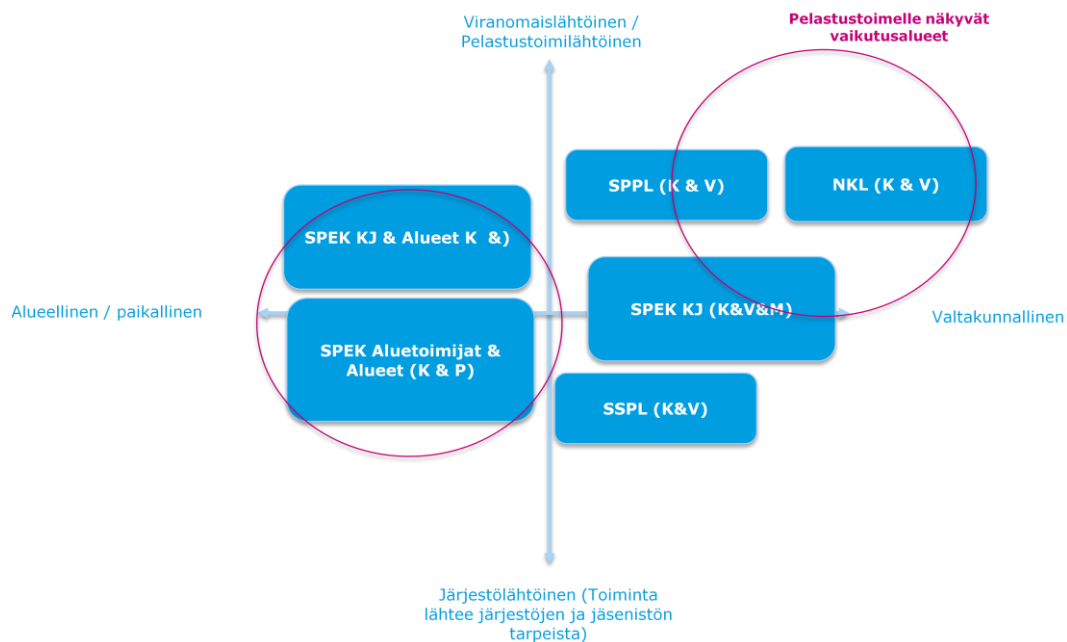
Viranomaislähtöinen / Pelastustoimilähtöinen

Pelastustoimelle näkyvät vaikutusalueet

SPPL (K & V)

NKL (K & V)

SPEK KJ & Alueet K &)

Alueellinen / paikallinen

SPEK KJ (K&V&M)

Valtakunnallinen

SPEK Aluetoimijat & Alueet (K & P)

SSPL (K&V)

Järjestölähtöinen (Toiminta lähtee järjestöjen ja jäsenistön tarpeista)